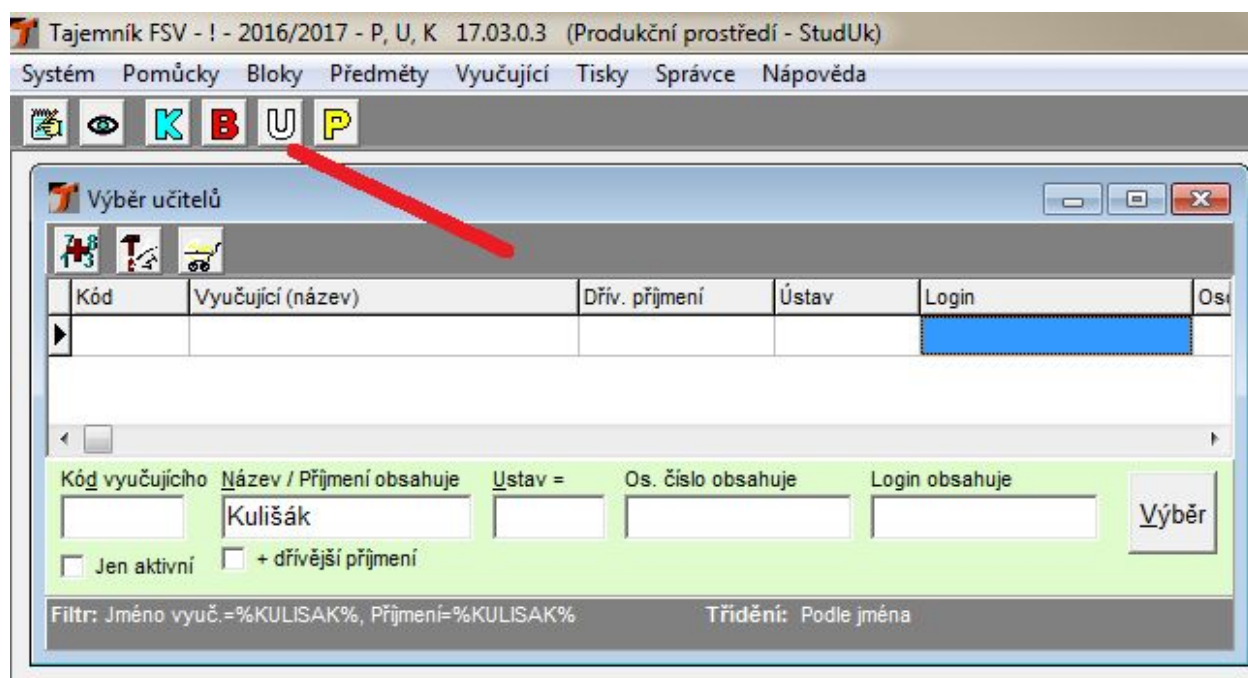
Tajemník FSV - ! - 2016/2017 - P, U, K 17.03.0.3 (Produkční prostředí - StudUk)

Systém Pomůcky Bloky Předměty Vyučující Tisky Správce Nápověda

K B U P

Výběr učitelů

| Kód | Vyučující (název) | Dřív. příjmení | Ústav | Login | Os |
|---|---|---|---|---|---|
| | | | | | |

Kód vyučujícího Název / Příjmení obsahuje Ustav = Os. číslo obsahuje Login obsahuje

Kulišák

Výběr

Jen aktivní + dřívější příjmení

Filtr: Jméno vyuč.=%KULISAK%, Příjmení=%KULISAK% Třídění: Podle jména